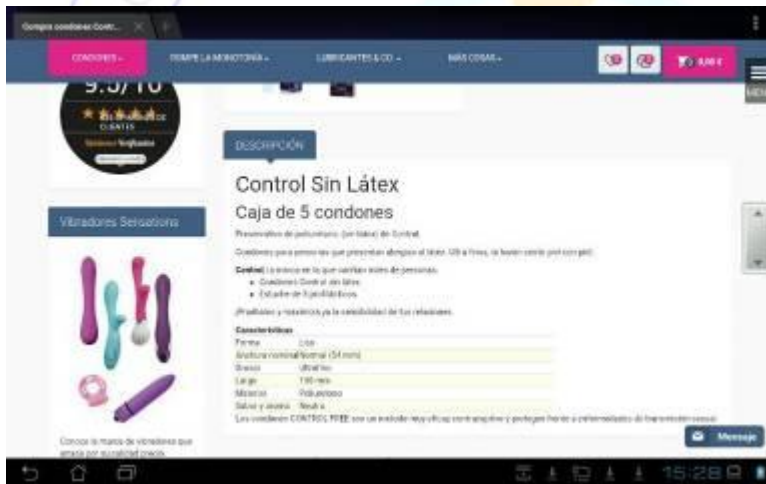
Compra condones Contr... ×

CONDONES ▾ ROMPE LA MONOTONÍA ▾ LUBRICANTES & CO ▾ MÁS COSAS ▾ 0,00 €

9.5/10
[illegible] CLIENTES
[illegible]

DESCRIPCIÓN

Control Sin Látex

Caja de 5 condones

Preservativo de poliuretano (sin látex) de Control.

Condones para personas que presentan alergias al látex. Ultra finos, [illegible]

Control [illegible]
• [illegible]
• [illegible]

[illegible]

Características
| | |
|---|---|
| Forma | Liso |
| Anchura nominal | Normal (54 mm) |
| Grosor | Ultrafino |
| Largo | 190 mm |
| Material | Poliuretano |
| Sabor y aroma | Neutro |

Los condones CONTROL FREE son un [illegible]

Vibradores Sensations

Conoce la marca de vibradores que arrasa por su calidad precio.

Mensaje

MENU

15:28